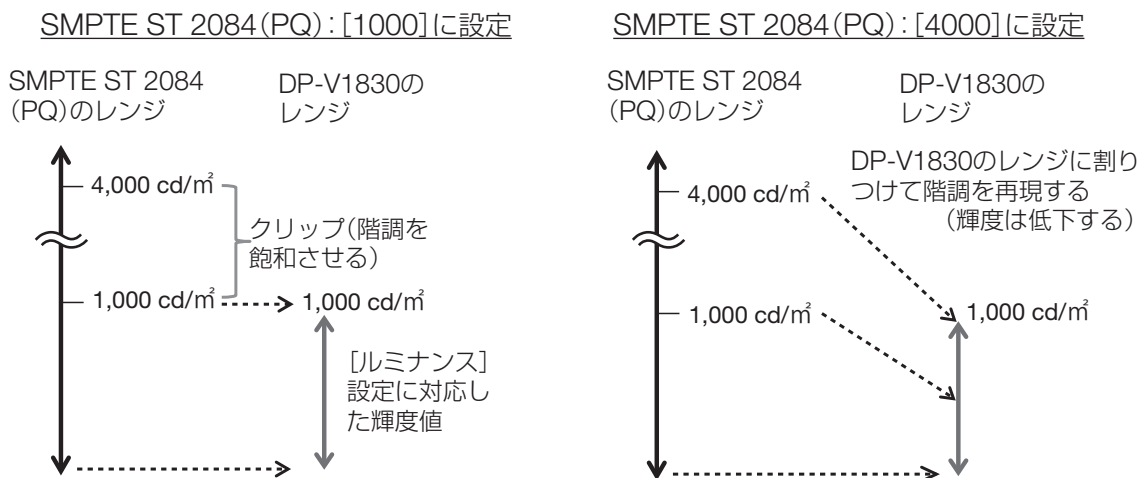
SMPTE ST 2084(PQ):[1000]に設定

SMPTE ST 2084 (PQ)のレンジ

DP-V1830の レンジ

4,000 cd/m²

クリップ(階調を 飽和させる)

1,000 cd/m²

1,000 cd/m²

[ルミナンス] 設定に対応した輝度値

SMPTE ST 2084(PQ):[4000]に設定

SMPTE ST 2084 (PQ)のレンジ

DP-V1830の レンジ

DP-V1830のレンジに割りつけて階調を再現する (輝度は低下する)

4,000 cd/m²

1,000 cd/m²

1,000 cd/m²